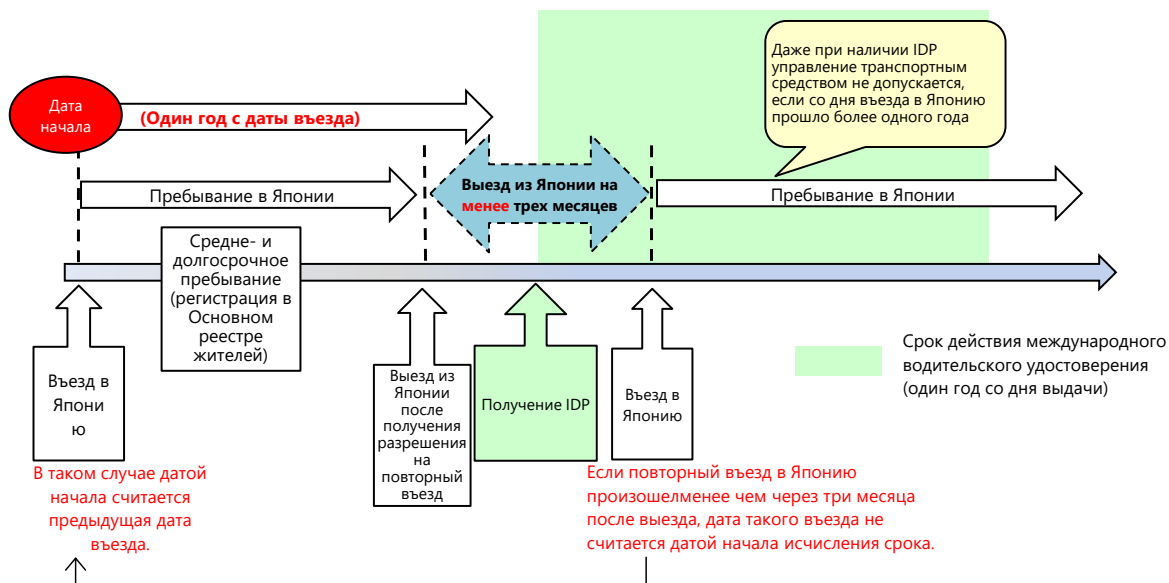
Даже при наличии IDP управление транспортным средством не допускается, если со дня въезда в Японию прошло более одного года

Дата начала

(Один год с даты въезда)

Пребывание в Японии

Выезд из Японии на менее трех месяцев

Пребывание в Японии

Средне- и долгосрочное пребывание (регистрация в Основном реестре жителей)

Срок действия международного водительского удостоверения (один год со дня выдачи)

Въезд в Японию

Выезд из Японии после получения разрешения на повторный въезд

Получение IDP

Въезд в Японию

В таком случае датой начала считается предыдущая дата въезда.

Если повторный въезд в Японию произошелменее чем через три месяца после выезда, дата такого въезда не считается датой начала исчисления срока.